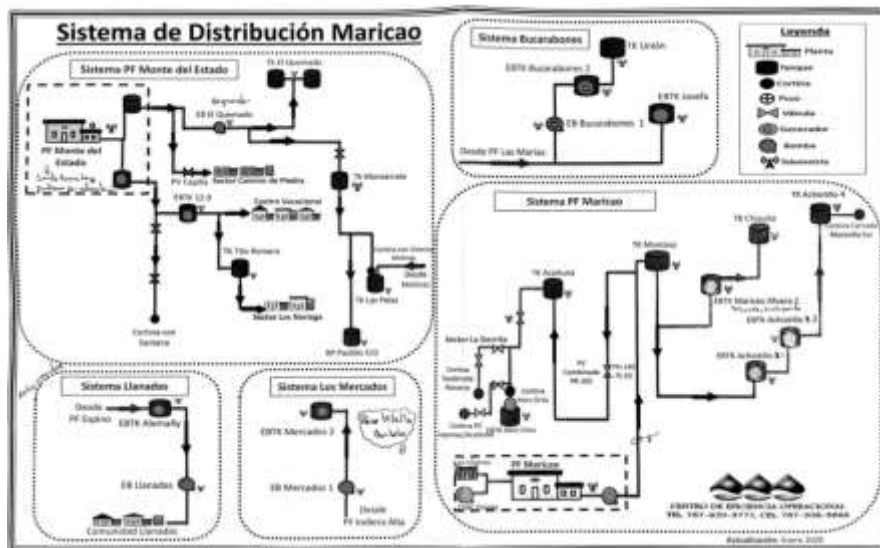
Sistema de Distribución Maricao

Sistema PF Monte del Estado

TK El Quemado

EB El Quemado

PF Monte del Estado

PV Lospita

Sector Camino de Piedra

EBTK 12-3

Centro Vacacional

TK Maravarale

TK Tito Rosario

Sector Los Navarro

TK Las Pelas

Cortina con Ventosa

RP Padilla

Sistema Bucarabones

TK Limón

EBTK Bucarabones 2

EB Bucarabones 1

EBTK Lusefa

Desde PF Las Marías

Leyenda

Planta

Tanque

Cortina

Pozo

Válvula

Generador

Bomba

Telemetría

Sistema PF Maricao

TK Acahuita

TK Montoso

TK Chiquita

TK Achiotillo 4

EBTK Marcao Afuera 2

EBTK Achiotillo 3

EBTK Achiotillo 1

PF Maricao

Sistema Llanados

Desde PF Espino

EBTK Alemañy

EB Llanados

Comunidad Llanados

Sistema Los Mercados

EBTK Mercados 2

EB Mercados 1

Desde PV Indiera Alta

CENTRO DE EFICIENCIA OPERACIONAL

Actualización: Enero 2020